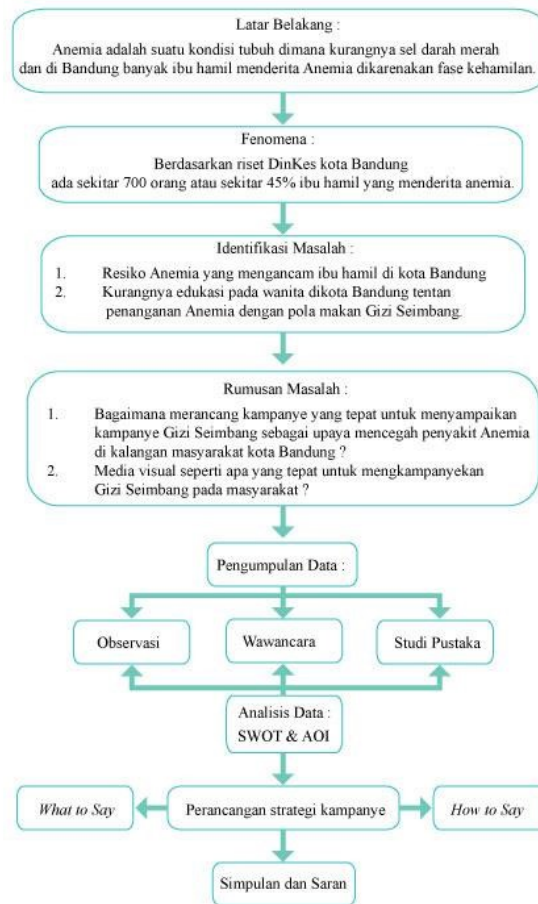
Latar Belakang :

Anemia adalah suatu kondisi tubuh dimana kurangnya sel darah merah dan di Bandung banyak ibu hamil menderita Anemia dikarenakan fase kehamilan.

Fenomena :

Berdasarkan riset DinKes kota Bandung ada sekitar 700 orang atau sekitar 45% ibu hamil yang menderita anemia.

Identifikasi Masalah :

1. Resiko Anemia yang mengancam ibu hamil di kota Bandung
2. Kurangnya edukasi pada wanita dikota Bandung tentan penanganan Anemia dengan pola makan Gizi Seimbang.

Rumusan Masalah :

1. Bagaimana merancang kampanye yang tepat untuk menyampaikan kampanye Gizi Seimbang sebagai upaya mencegah penyakit Anemia di kalangan masyarakat kota Bandung ?
2. Media visual seperti apa yang tepat untuk mengkampanyekan Gizi Seimbang pada masyarakat ?

Pengumpulan Data :

Observasi

Wawancara

Studi Pustaka

Analisis Data : SWOT & AOI

What to Say

Perancangan strategi kampanye

How to Say

Simpulan dan Saran